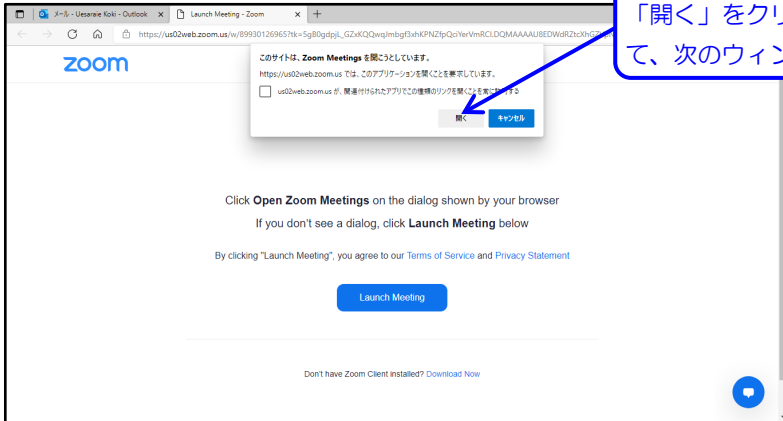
メール - Uesaraie Koki - Outlook
Launch Meeting - Zoom
https://us02web.zoom.us/w/89930126965?tk=5g80gdpjL_GZxKQQwq/mbgf3xhKPNZfpQciYerVmRCLDQMAAAAU8EDWdRZtcXhGZ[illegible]

「開く」をクリ
て、次のウィン

zoom

このサイトは、Zoom Meetings を開こうとしています。
https://us02web.zoom.us では、このアプリケーションを開くことを要求しています。
us02web.zoom.us が、関連付けられたアプリでこの種類のリンクを開くことを常に許可する
開く
キャンセル

Click Open Zoom Meetings on the dialog shown by your browser
If you don't see a dialog, click Launch Meeting below

By clicking "Launch Meeting", you agree to our Terms of Service and Privacy Statement

Launch Meeting

Don't have Zoom Client installed? Download Now